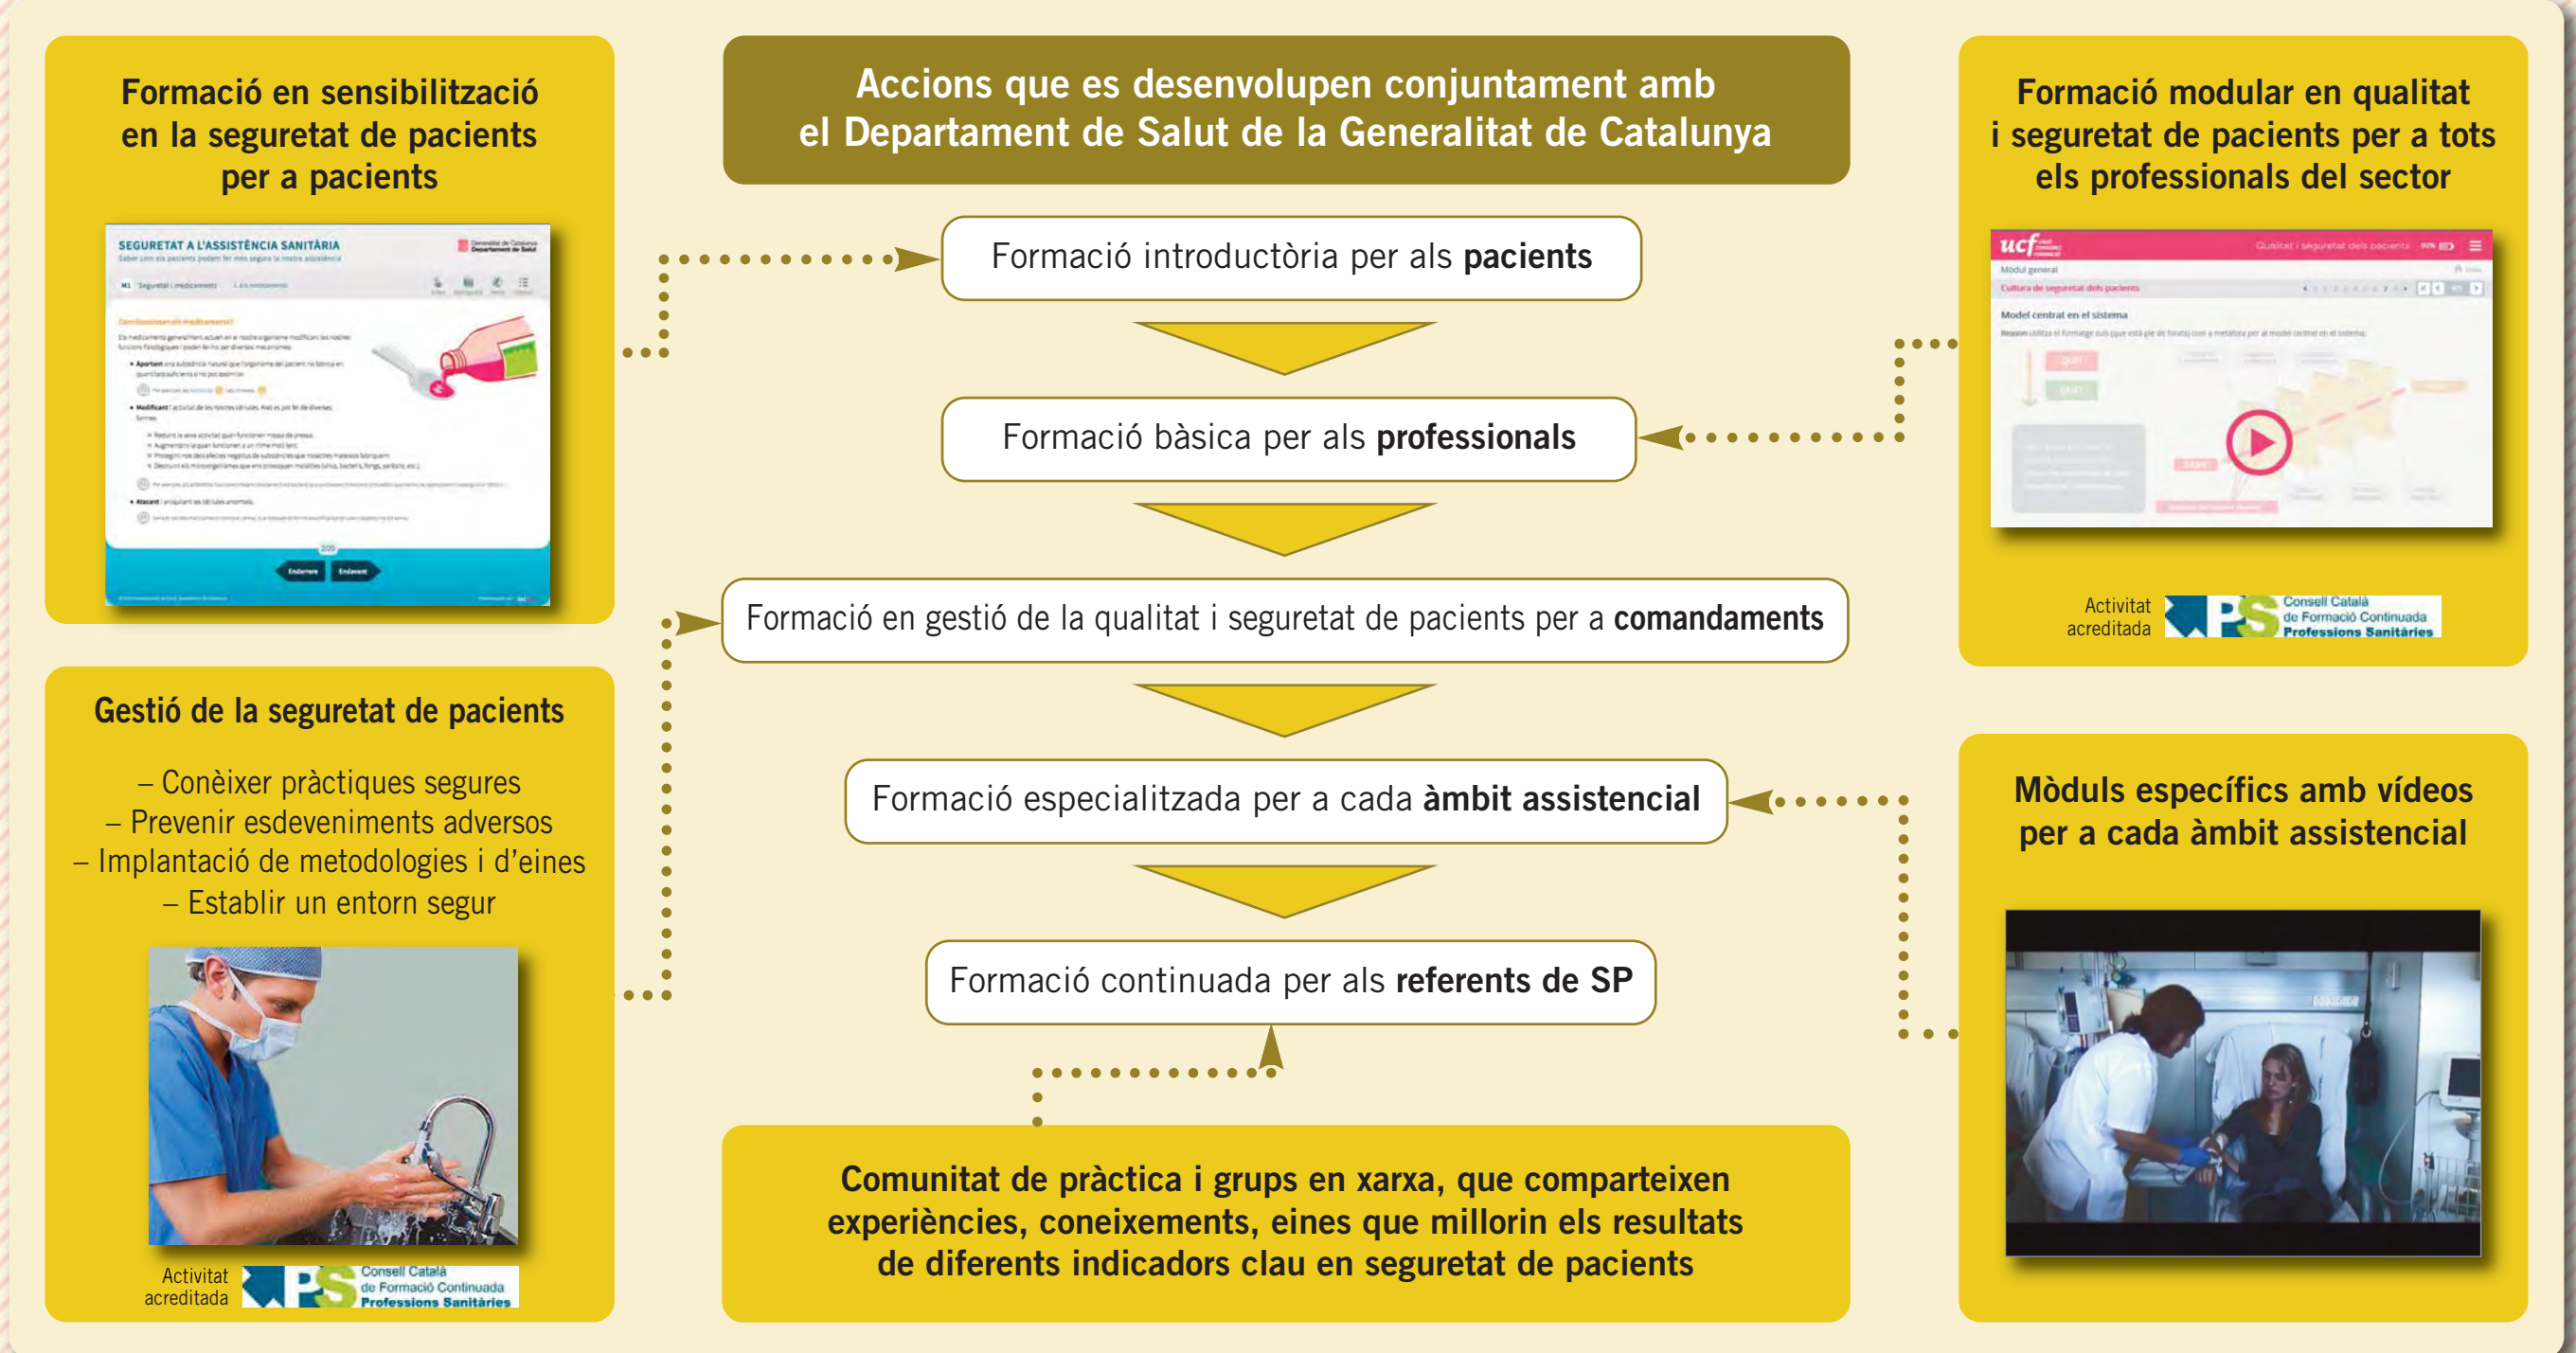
Formació en sensibilització en la seguretat de pacients per a pacients

SEGURETAT A L'ASSISTÈNCIA SANITÀRIA

Endarrere Endavant

Gestió de la seguretat de pacients

– Conèixer pràctiques segures
– Prevenir esdeveniments adversos
– Implantació de metodologies i d'eines
– Establir un entorn segur

Activitat acreditada Consell Català de Formació Continuada Professions Sanitàries

Accions que es desenvolupen conjuntament amb el Departament de Salut de la Generalitat de Catalunya

Formació introductòria per als **pacients**

Formació bàsica per als **professionals**

Formació en gestió de la qualitat i seguretat de pacients per a **comandaments**

Formació especialitzada per a cada **àmbit assistencial**

Formació continuada per als **referents de SP**

Comunitat de pràctica i grups en xarxa, que comparteixen experiències, coneixements, eines que millorin els resultats de diferents indicadors clau en seguretat de pacients

Formació modular en qualitat i seguretat de pacients per a tots els professionals del sector

ucf

Mòdul general

Cultura de seguretat dels pacients

Model centrat en el sistema

Activitat acreditada Consell Català de Formació Continuada Professions Sanitàries

Mòduls específics amb vídeos per a cada àmbit assistencial